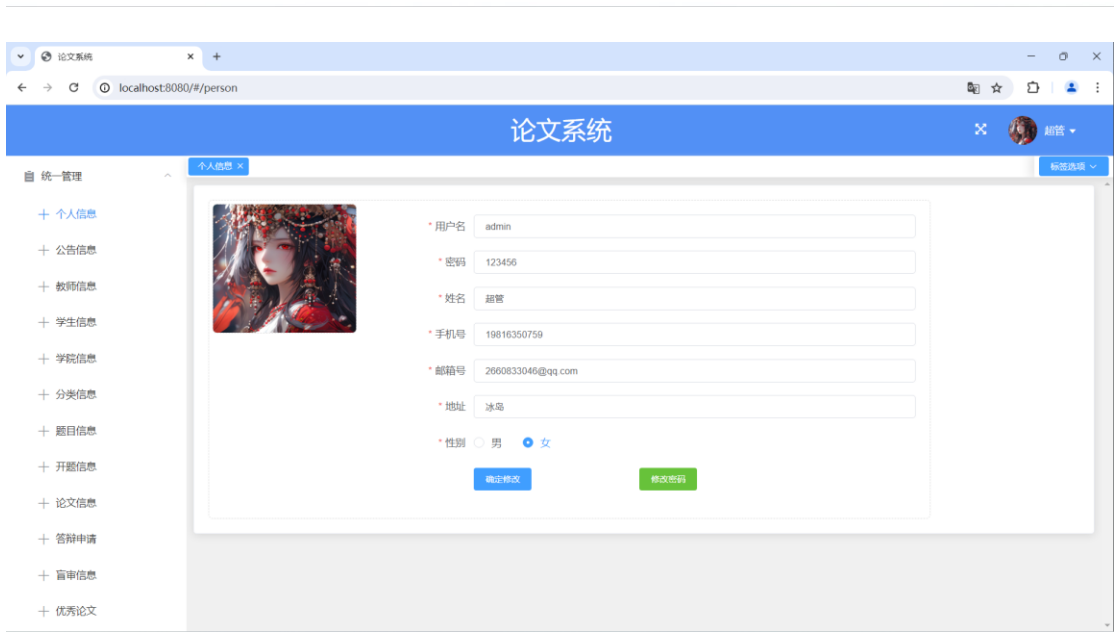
论文系统 ×
+
localhost:8080/#/person

论文系统
超管

统一管理
个人信息
公告信息
教师信息
学生信息
学院信息
分类信息
题目信息
开题信息
论文信息
答辩申请
盲审信息
优秀论文

个人信息 ×
标签选项

* 用户名 admin
* 密码 123456
* 姓名 超管
* 手机号 19816350759
* 邮箱号 2660833046@qq.com
* 地址 冰岛
* 性别 男 女

确定修改
修改密码